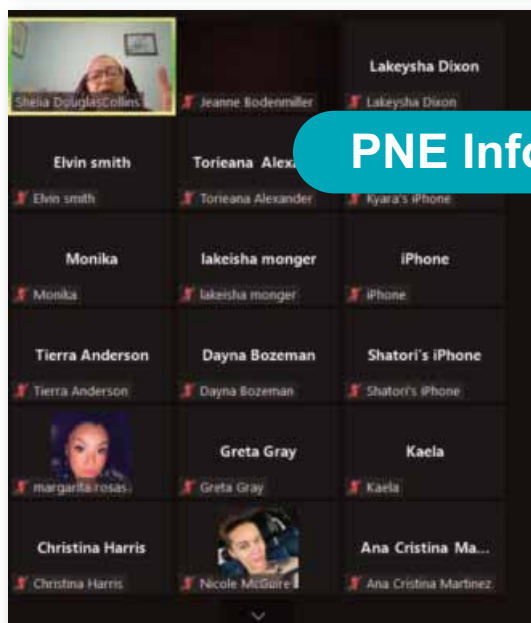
Sheila DouglasCollins

Jeanne Bodenmiller

Lakeysha Dixon

Lakeysha Dixon

PNE Info

Elvin smith

Elvin smith

Torieana Alex

Torieana Alexander

Kyara's iPhone

Monika

Monika

lakeisha monger

lakeisha monger

iPhone

iPhone

Tierra Anderson

Tierra Anderson

Dayna Bozeman

Dayna Bozeman

Shatori's iPhone

Shatori's iPhone

margarita rosas

Greta Gray

Greta Gray

Kaela

Kaela

Christina Harris

Christina Harris

Nicole McGuire

Ana Cristina Ma...

Ana Cristina Martinez